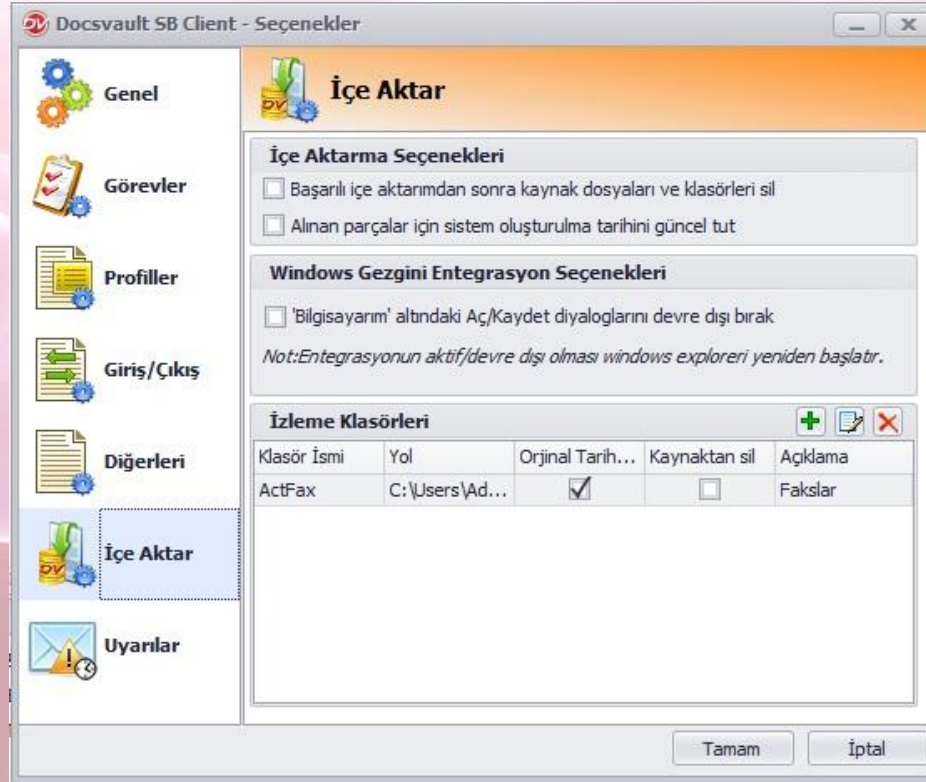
Docsvault SB Client - Seçenekler

Genel

Görevler

Profiller

Giriş/Çıkış

Diğerleri

İçe Aktar

Uyarılar

İçe Aktar

İçe Aktarma Seçenekleri

Başarılı içe aktarımdan sonra kaynak dosyaları ve klasörleri sil

Alınan parçalar için sistem oluşturulma tarihini güncel tut

Windows Gezgini Entegrasyon Seçenekleri

'Bilgisayarım' altındaki Aç/Kaydet diyaloglarını devre dışı bırak

Not:Entegrasyonun aktif/devre dışı olması windows exploreri yeniden başlatır.

İzleme Klasörleri

| Klasör İsmi | Yol | Orjinal Tarih... | Kaynaktan sil | Açıklama |
|---|---|---|---|---|
| ActFax | C:\Users\Ad... | ✓ | ☐ | Fakslar |

Tamam

İptal